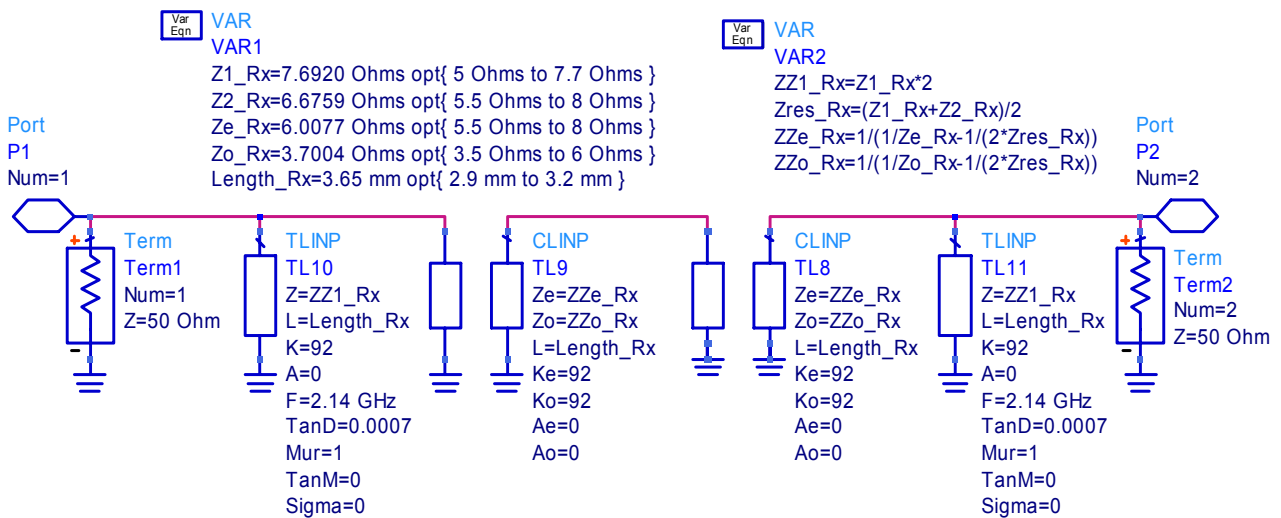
Var Eqn VAR
VAR1
Z1_Rx=7.6920 Ohms opt{ 5 Ohms to 7.7 Ohms }
Z2_Rx=6.6759 Ohms opt{ 5.5 Ohms to 8 Ohms }
Ze_Rx=6.0077 Ohms opt{ 5.5 Ohms to 8 Ohms }
Zo_Rx=3.7004 Ohms opt{ 3.5 Ohms to 6 Ohms }
Length_Rx=3.65 mm opt{ 2.9 mm to 3.2 mm }

Var Eqn VAR
VAR2
ZZ1_Rx=Z1_Rx*2
Zres_Rx=(Z1_Rx+Z2_Rx)/2
ZZe_Rx=1/(1/Ze_Rx-1/(2*Zres_Rx))
ZZo_Rx=1/(1/Zo_Rx-1/(2*Zres_Rx))

Port
P1
Num=1

Port
P2
Num=2

Term
Term1
Num=1
Z=50 Ohm

TLINP
TL10
Z=ZZ1_Rx
L=Length_Rx
K=92
A=0
F=2.14 GHz
TanD=0.0007
Mur=1
TanM=0
Sigma=0

CLINP
TL9
Ze=ZZe_Rx
Zo=ZZo_Rx
L=Length_Rx
Ke=92
Ko=92
Ae=0
Ao=0

CLINP
TL8
Ze=ZZe_Rx
Zo=ZZo_Rx
L=Length_Rx
Ke=92
Ko=92
Ae=0
Ao=0

TLINP
TL11
Z=ZZ1_Rx
L=Length_Rx
K=92
A=0
F=2.14 GHz
TanD=0.0007
Mur=1
TanM=0
Sigma=0

Term
Term2
Num=2
Z=50 Ohm